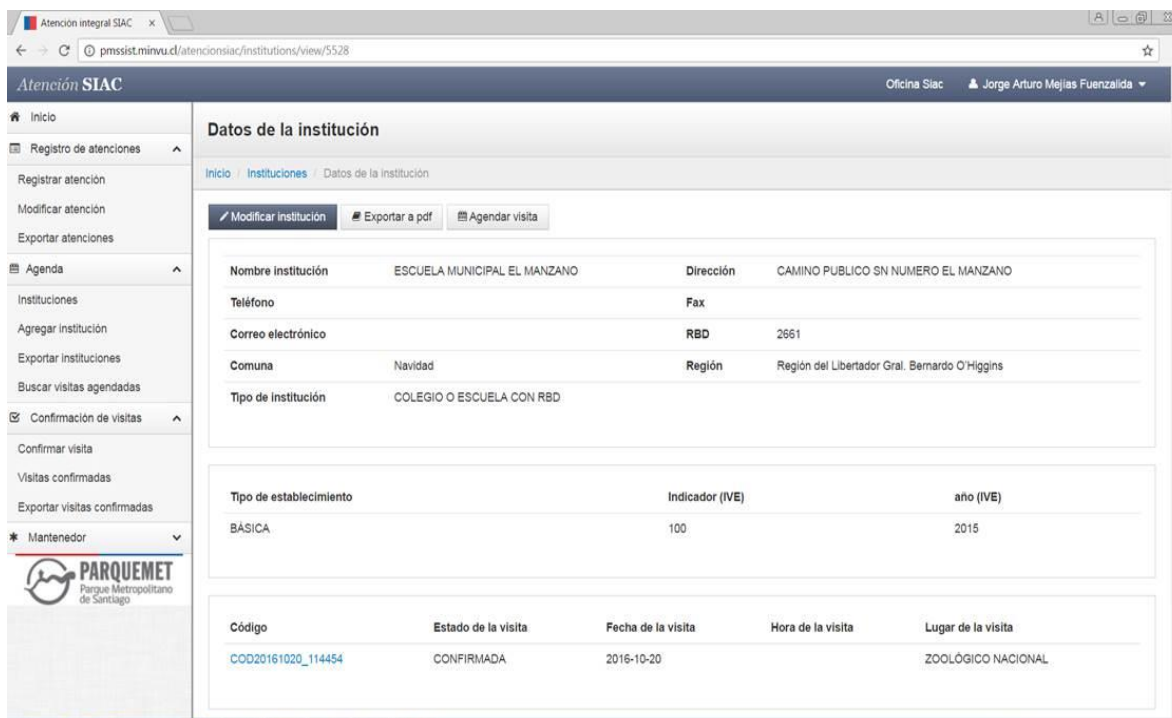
Atención integral SIAC ×

pmssist.minvu.cl/atencionsiac/institutions/view/5528

Atención SIAC

Oficina Siac

Jorge Arturo Mejias Fuenzalida

Inicio

Registro de atenciones

Registrar atención

Modificar atención

Exportar atenciones

Agenda

Instituciones

Agregar institución

Exportar instituciones

Buscar visitas agendadas

Confirmación de visitas

Confirmar visita

Visitas confirmadas

Exportar visitas confirmadas

Mantenedor

PARQUEMET
Parque Metropolitano de Santiago

Datos de la institución

Inicio / Instituciones / Datos de la institución

Modificar institución | Exportar a pdf | Agendar visita

| | | | |
|---|---|---|---|
| Nombre institución | ESCUELA MUNICIPAL EL MANZANO | Dirección | CAMINO PUBLICO SN NUMERO EL MANZANO |
| Teléfono | | Fax | |
| Correo electrónico | | RBD | 2661 |
| Comuna | Navidad | Región | Región del Libertador Gral. Bernardo O'Higgins |
| Tipo de institución | COLEGIO O ESCUELA CON RBD | | |

| Tipo de establecimiento | Indicador (IVE) | año (IVE) |
|---|---|---|
| BÁSICA | 100 | 2015 |

| Código | Estado de la visita | Fecha de la visita | Hora de la visita | Lugar de la visita |
|---|---|---|---|---|
| COD20161020_114454 | CONFIRMADA | 2016-10-20 | | ZOOLÓGICO NACIONAL |